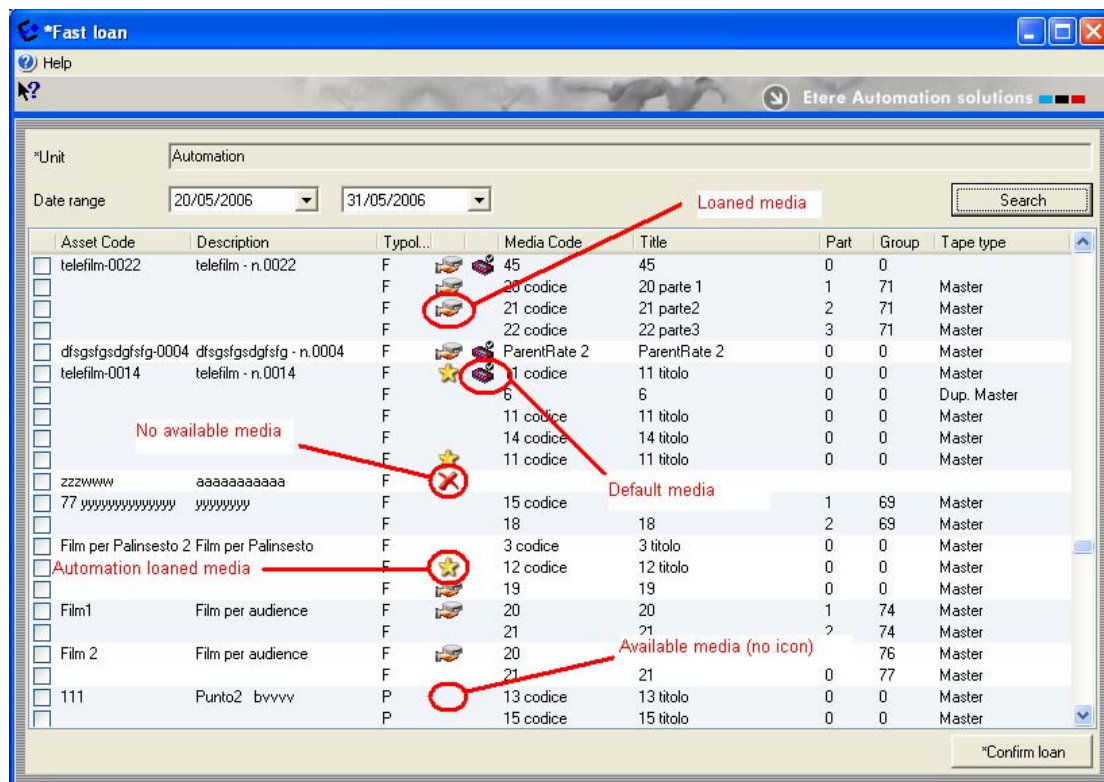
*Fast loan

Help

Etere Automation solutions

*Unit Automation

Date range 20/05/2006 31/05/2006 Search

Loaned media

| Asset Code | Description | Typol... | Media Code | Title | Part | Group | Tape type |
|---|---|---|---|---|---|---|---|
| telefilm-0022 | telefilm - n.0022 | F | 45 | 45 | 0 | 0 | |
| | | F | 20 codice | 20 parte 1 | 1 | 71 | Master |
| | | F | 21 codice | 21 parte2 | 2 | 71 | Master |
| | | F | 22 codice | 22 parte3 | 3 | 71 | Master |
| dfsgsfgsdgfsfg-0004 | dfsgsfgsdgfsfg - n.0004 | F | ParentRate 2 | ParentRate 2 | 0 | 0 | Master |
| telefilm-0014 | telefilm - n.0014 | F | 11 codice | 11 titolo | 0 | 0 | Master |
| | | F | 6 | 6 | 0 | 0 | Dup. Master |
| | | F | 11 codice | 11 titolo | 0 | 0 | Master |
| | | F | 14 codice | 14 titolo | 0 | 0 | Master |
| | | F | 11 codice | 11 titolo | 0 | 0 | Master |
| zzzwww | aaaaaaaaaaa | F | | | | | |
| 77 yyyyyyyyyyyyyy | yyyyyyyy | F | 15 codice | | 1 | 69 | Master |
| | | F | 18 | 18 | 2 | 69 | Master |
| Film per Palinsesto 2 | Film per Palinsesto | F | 3 codice | 3 titolo | 0 | 0 | Master |
| | | F | 12 codice | 12 titolo | 0 | 0 | Master |
| | | F | 19 | 19 | 0 | 0 | Master |
| Film1 | Film per audience | F | 20 | 20 | 1 | 74 | Master |
| | | F | 21 | 21 | 2 | 74 | Master |
| Film 2 | Film per audience | F | 20 | | | 76 | Master |
| | | F | 21 | 21 | 0 | 77 | Master |
| 111 | Punto2 bvvvv | P | 13 codice | 13 titolo | 0 | 0 | Master |
| | | P | 15 codice | 15 titolo | 0 | 0 | Master |

No available media

Default media

Automation loaned media

Available media (no icon)

*Confirm loan